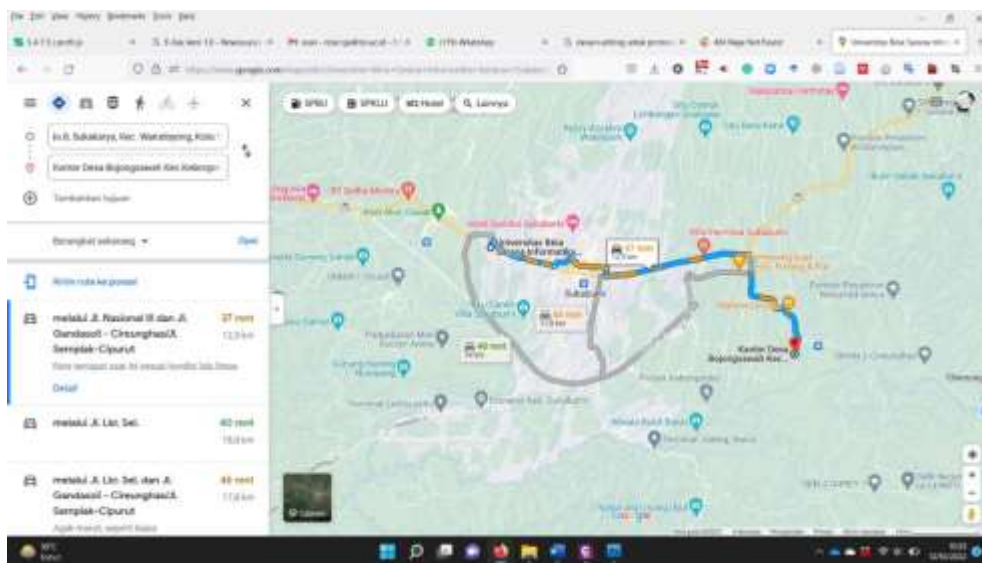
Jl. Sukakarya, Kec. Warudoyong, Kota
Kantor Desa Bojongsawah Kec.Kebonpe
Tambahkan tujuan
Berangkat sekarang
Opsi
SPBU
SPKLU
Hotel
Lainnya
Kirim rute ke ponsel
melalui Jl. Nasional III dan Jl. Gandasoli - Cireunghas/Jl. Semplak-Cipurut
37 menit
12,0 km
Rute tercepat saat ini sesuai kondisi lalu lintas
Detail
melalui Jl. Lkr. Sel.
40 menit
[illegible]
melalui Jl. Lkr. Sel. dan Jl. Gandasoli - Cireunghas/Jl. Semplak-Cipurut
44 menit
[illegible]
Universitas Bina Sarana Informatika
Sukabumi
37 menit
40 menit
44 menit
Kantor Desa Bojongsawah Kec...
Lapisan